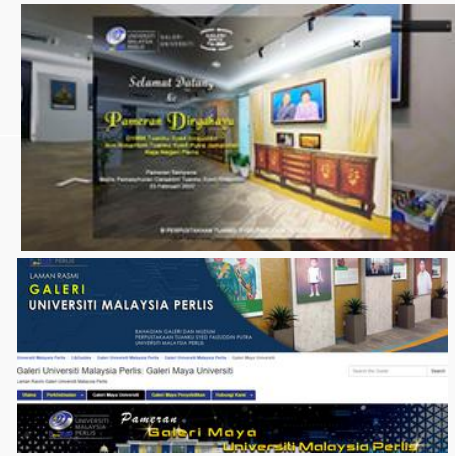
UNIVERSITI MALAYSIA PERLIS GALERI UNIVERSITI

Selamat Datang ke Pameran Dirgahayu

DYMM Tuanku Syed Sirajuddin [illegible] Tuanku Syed Putra Jamalullail Raja Negeri Perlis

Pameran Sempena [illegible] Tuanku Syed Sirajuddin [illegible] Februari 2022

© PERPUSTAKAAN TUANKU SYED FAIZUDDIN PUTRA

LAMAN RASMI
GALERI
UNIVERSITI MALAYSIA PERLIS

BAHAGIAN GALERI DAN MUZIUM PERPUSTAKAAN TUANKU SYED FAIZUDDIN PUTRA UNIVERSITI MALAYSIA PERLIS

Universiti Malaysia Perlis / LibGuides / Galeri Universiti Malaysia Perlis / Galeri Maya Universiti

Galeri Universiti Malaysia Perlis: Galeri Maya Universiti

Laman Rasmi Galeri Universiti Malaysia Perlis

Search this Guide Search

Utama | Perkhidmatan | Galeri Maya Universiti | Galeri Maya Perpustakaan | Hubungi Kami

Pameran
Galeri Maya
Universiti Malaysia Perlis